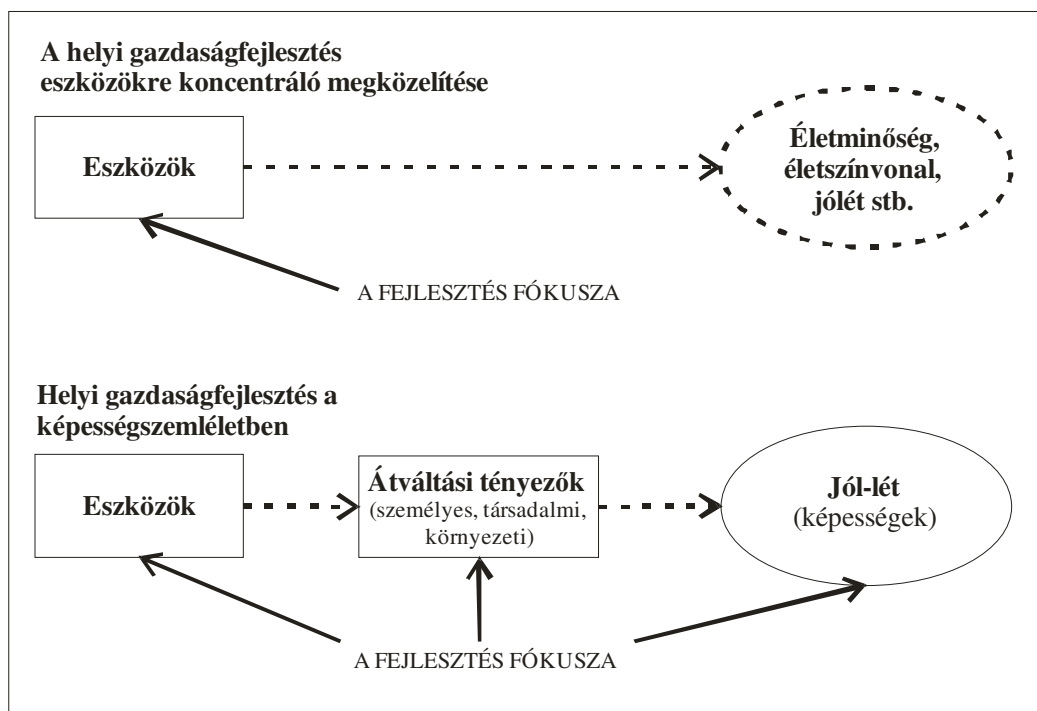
A helyi gazdaságfejlesztés eszközökre koncentráló megközelítése

Eszközök

Életminőség, életszínvonal, jólét stb.

A FEJLESZTÉS FÓKUSZA

Helyi gazdaságfejlesztés a képességszemléletben

Eszközök

Átváltási tényezők (személyes, társadalmi, környezeti)

Jól-lét (képességek)

A FEJLESZTÉS FÓKUSZA